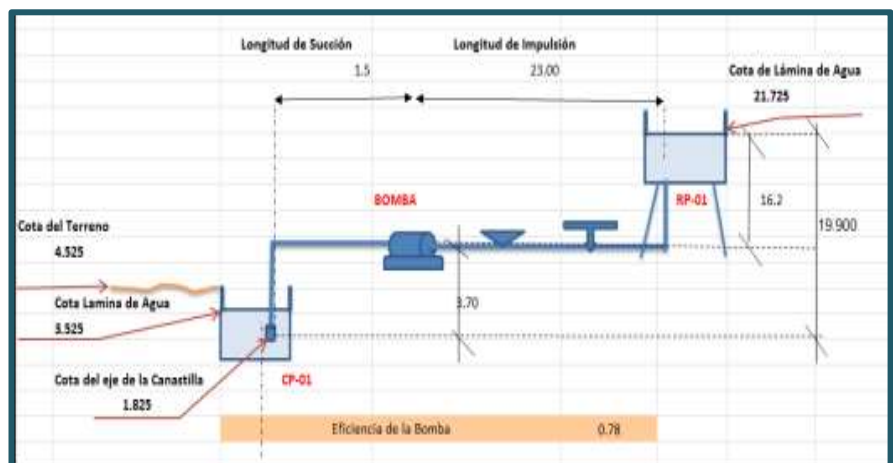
Longitud de Succión

Longitud de Impulsión

1.5

23.00

Cota de Lámina de Agua

21.725

BOMBA

RP-01

16.2

19.900

Cota del Terreno

4.525

Cota Lamina de Agua

3.525

3.70

Cota del eje de la Canastilla

1.825

CP-01

Eficiencia de la Bomba

0.78